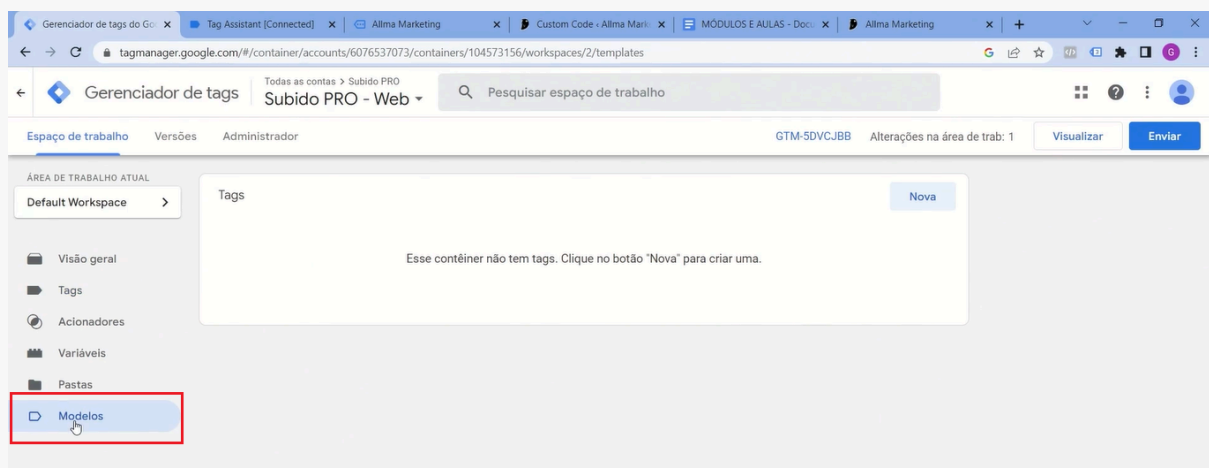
Gerenciador de tags do Go ×
Tag Assistant [Connected] ×
Allma Marketing ×
Custom Code ‹ Allma Mark ×
MÓDULOS E AULAS - Docu ×
Allma Marketing ×
+

tagmanager.google.com/#/container/accounts/6076537073/containers/104573156/workspaces/2/templates

Gerenciador de tags
Todas as contas > Subido PRO
Subido PRO - Web
Pesquisar espaço de trabalho

Espaço de trabalho
Versões
Administrador
GTM-5DVCJBB
Alterações na área de trab: 1
Visualizar
Enviar

ÁREA DE TRABALHO ATUAL
Default Workspace

Visão geral
Tags
Acionadores
Variáveis
Pastas
Modelos

Tags
Nova
Esse contêiner não tem tags. Clique no botão "Nova" para criar uma.